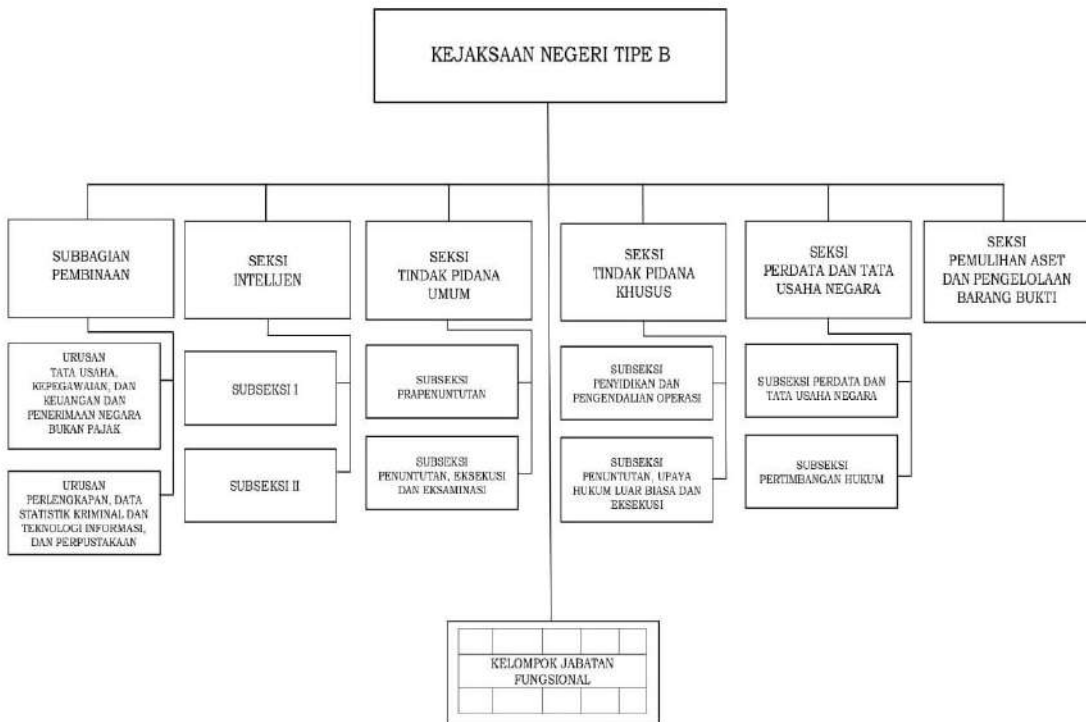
KEJAKSAAN NEGERI TIPE B

SUBBAGIAN PEMBINAAN

URUSAN TATA USAHA, KEPEGAWAIAN, DAN KEUANGAN DAN PENERIMAAN NEGARA BUKAN PAJAK

URUSAN PERLENGKAPAN, DATA STATISTIK KRIMINAL DAN TEKNOLOGI INFORMASI, DAN PERPUSTAKAAN

SEKSI INTELIJEN

SUBSEKSI I

SUBSEKSI II

SEKSI TINDAK PIDANA UMUM

SUBSEKSI PRAPENUNTUTAN

SUBSEKSI PENUNTUTAN, EKSEKUSI DAN EKSAMINASI

SEKSI TINDAK PIDANA KHUSUS

SUBSEKSI PENYIDIKAN DAN PENGENDALIAN OPERASI

SUBSEKSI PENUNTUTAN, UPAYA HUKUM LUAR BIASA DAN EKSEKUSI

SEKSI PERDATA DAN TATA USAHA NEGARA

SUBSEKSI PERDATA DAN TATA USAHA NEGARA

SUBSEKSI PERTIMBANGAN HUKUM

SEKSI PEMULIHAN ASET DAN PENGELOLAAN BARANG BUKTI

KELOMPOK JABATAN FUNGSIONAL